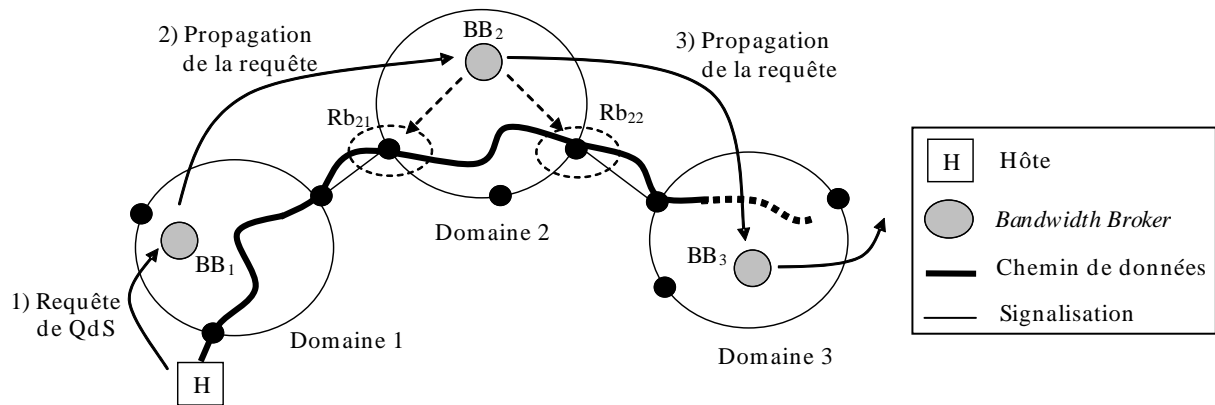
2) Propagation de la requête

BB$_2$

3) Propagation de la requête

Rb$_{21}$

Rb$_{22}$

Domaine 2

BB$_1$

BB$_3$

1) Requête de QdS

Domaine 1

Domaine 3

H

H Hôte

*Bandwidth Broker*

Chemin de données

Signalisation